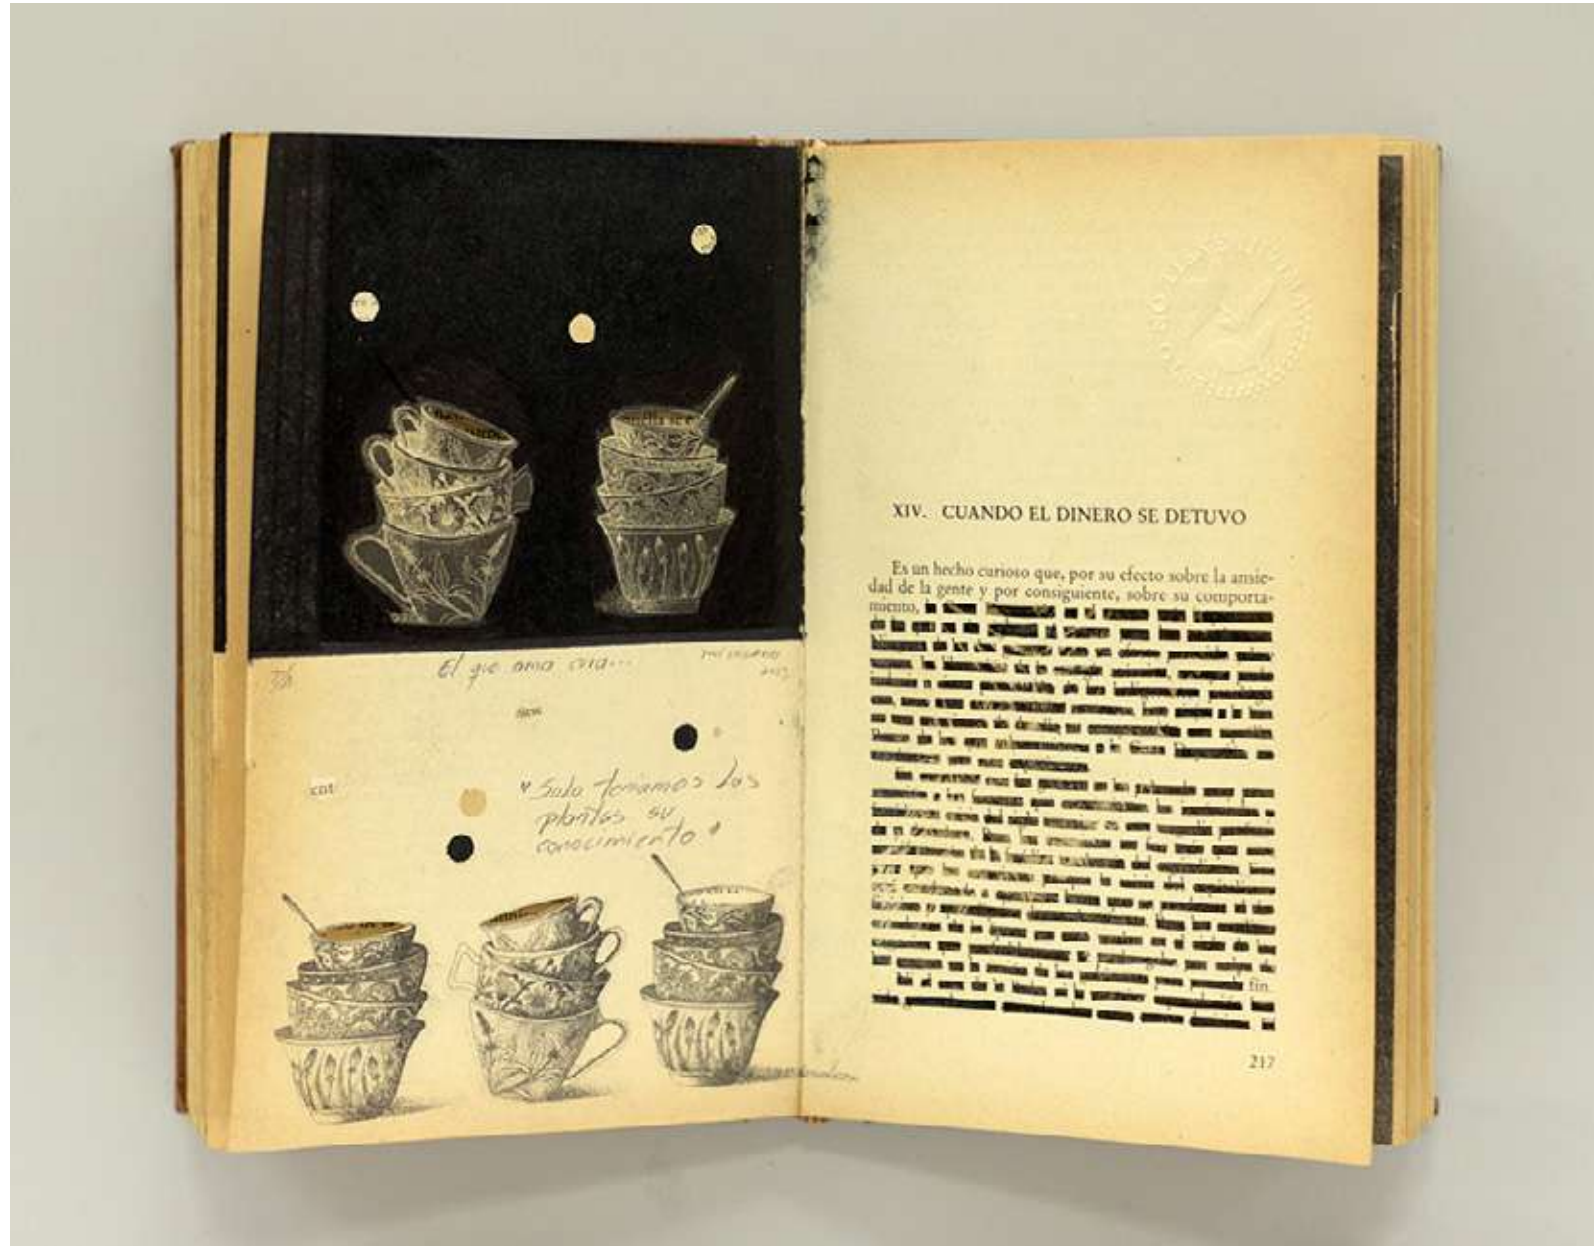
El que ama cría...

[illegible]

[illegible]

cot

"Solo tomamos los platos su conocimiento."

XIV. CUANDO EL DINERO SE DETUVO

Es un hecho curioso que, por su efecto sobre la ansiedad de la gente y por consiguiente, sobre su comportamiento, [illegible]

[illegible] fin.

217